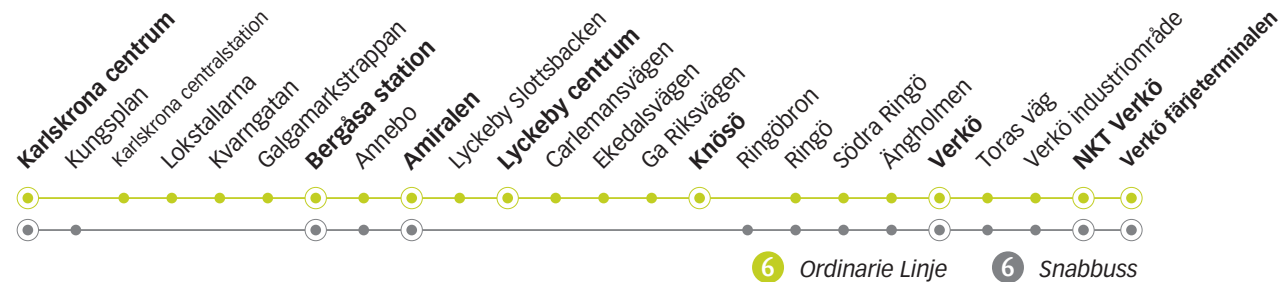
Karlskrona centrum
Kungsplan
Karlskrona centralstation
Lokstallarna
Kvarngatan
Galgamarkstrappan
Bergåsa station
Annebo
Amiralen
Lyckeby Slottsbacken
Lyckeby centrum
Carlemansvägen
Ekedalsvägen
Ga Riksvägen
Knösö
Ringöbron
Ringö
Södra Ringö
Ängholmen
Verkö
Toras väg
Verkö industriområde
NKT Verkö
Verkö färjeterminalen

6 Ordinarie Linje
6 Snabbuss